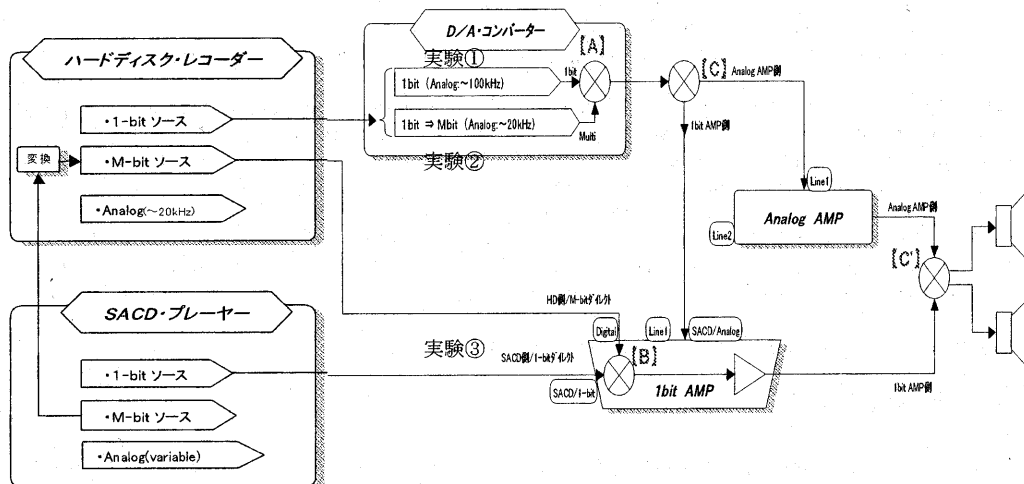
ハードディスク・レコーダー

・1-bit ソース

変換

・M-bit ソース

・Analog(～20kHz)

D/A・コンバーター

実験①

【A】

1bit (Analog:～100kHz)

1bit

1bit ⇒ Mbit (Analog:～20kHz)

Multi

実験②

【C】 Analog AMP側

1bit AMP側

Line1

Analog AMP

Line2

Analog AMP側

【C'】

SACD・プレーヤー

・1-bit ソース

・M-bit ソース

・Analog(variable)

HD側/M-bitダイレクト

実験③

SACD側/1-bitダイレクト

Digital

Line1

SACD/Analog

【B】

SACD/1-bit

1bit AMP

1bit AMP側